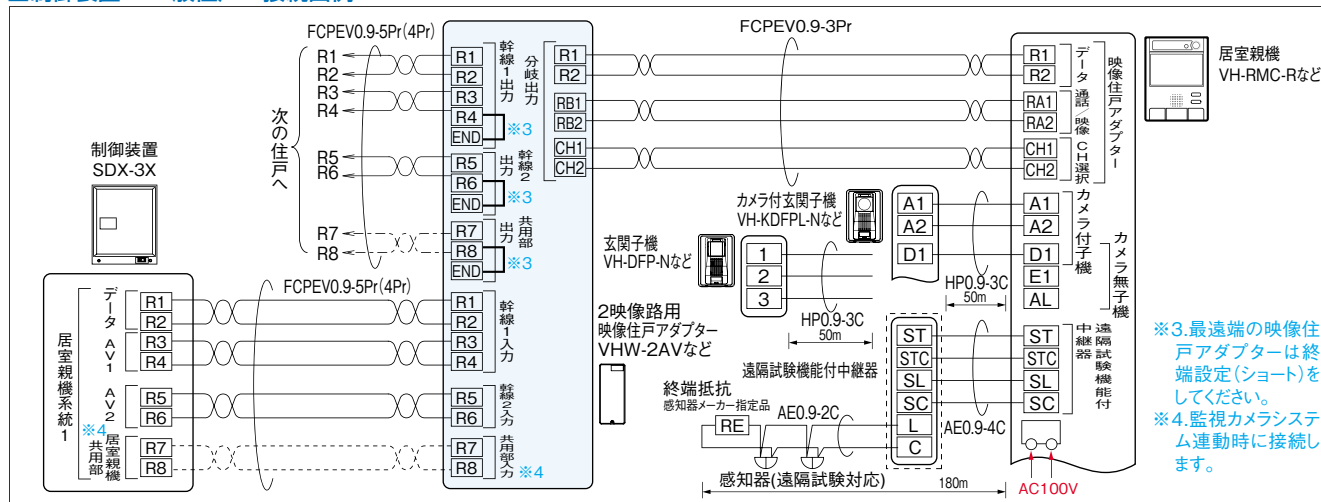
FCPEV0.9-5Pr(4Pr)

R1 R2 R3 R4

次の住戸へ

R5 R6

R7 R8

制御装置
SDX-3X

R1 R2 R3 R4 END
幹線1出力
※3

R5 R6 END
幹線2出力
※3

R7 R8 END
共用部出力
※3

分岐出力
R1 R2 RB1 RB2 CH1 CH2

FCPEV0.9-3Pr

R1 R2 RA1 RA2 CH1 CH2
データ
通話/映像
CH選択
映像住戸アダプター

居室親機
VH-RMC-Rなど

カメラ付玄関子機
VH-KDFPL-Nなど

玄関子機
VH-DFP-Nなど

1 2 3

A1 A2 D1

A1 A2 D1 E1 AL
カメラ付子機
カメラ無子機

HP0.9-3C
50m

HP0.9-3C
50m

FCPEV0.9-5Pr(4Pr)

居室親機系統1
データ
AV1
AV2
※4
共用部
居室親機

R1 R2 R3 R4 R5 R6 R7 R8

R1 R2 R3 R4
幹線1入力
R5 R6
幹線2入力
R7 R8
共用部入力
※4

2映像路用
映像住戸アダプター
VHW-2AVなど

遠隔試験機能付中継器

ST STC SL SC L C

ST STC SL SC
中継器
遠隔試験機能付

終端抵抗
感知器メーカー指定品
RE

AE0.9-2C

AE0.9-4C

感知器(遠隔試験対応)

180m

AC100V

※3.最遠端の映像住戸アダプターは終端設定(ショート)をしてください。
※4.監視カメラシステム連動時に接続します。